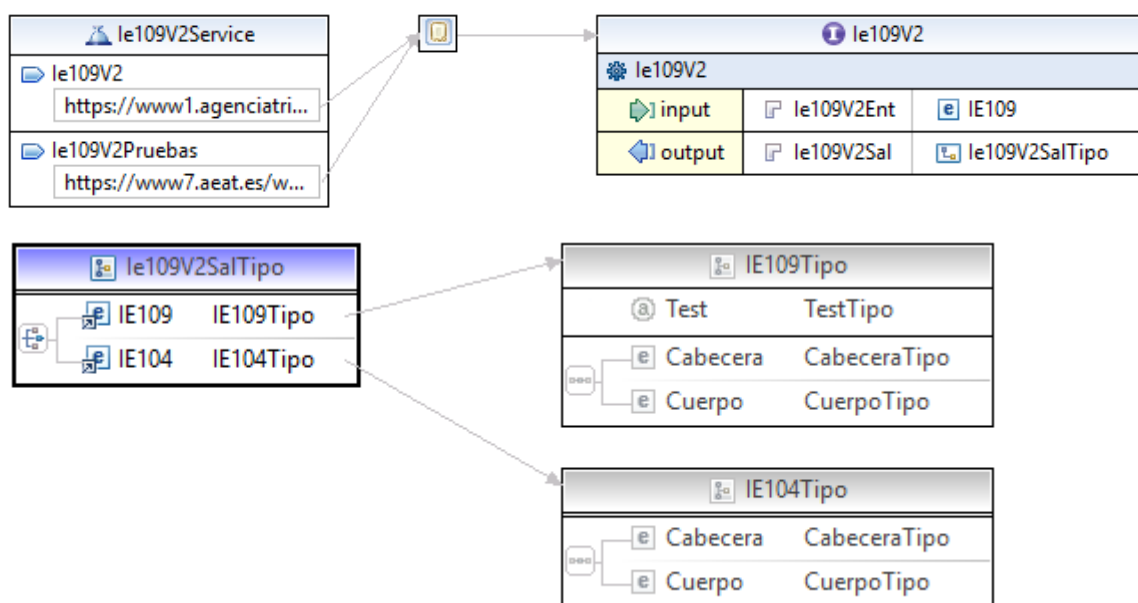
Ie109V2Service

Ie109V2
https://www1.agenciatri...

Ie109V2Pruebas
https://www7.aeat.es/w...

Ie109V2

Ie109V2

| input | Ie109V2Ent | IE109 |
|---|---|---|
| output | Ie109V2Sal | Ie109V2SalTipo |

Ie109V2SalTipo

| IE109 | IE109Tipo |
|---|---|
| IE104 | IE104Tipo |

IE109Tipo

| Test | TestTipo |
|---|---|
| Cabecera | CabeceraTipo |
| Cuerpo | CuerpoTipo |

IE104Tipo

| Cabecera | CabeceraTipo |
|---|---|
| Cuerpo | CuerpoTipo |